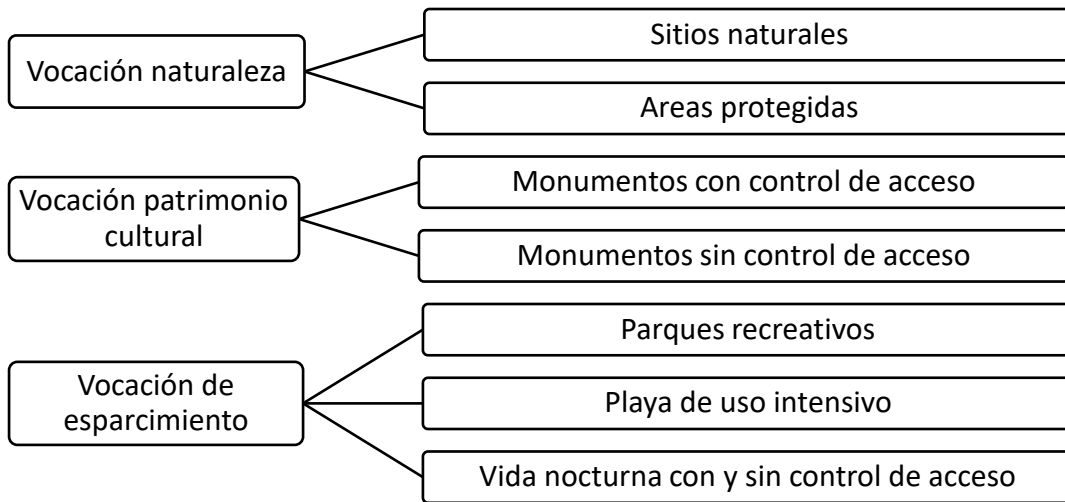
Vocación naturaleza

Sitios naturales

Areas protegidas

Vocación patrimonio cultural

Monumentos con control de acceso

Monumentos sin control de acceso

Vocación de esparcimiento

Parques recreativos

Playa de uso intensivo

Vida nocturna con y sin control de acceso